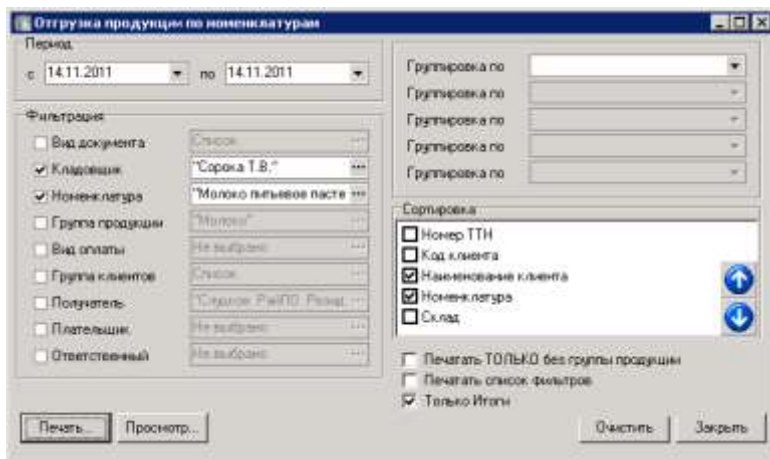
Отгрузка продукции по номенклатурам

Период
с 14.11.2011 по 14.11.2011

Фильтрация
Вид документа Список
Кладовщик "Сорока Т.В."
Номенклатура "Молоко питьевое пасте
Группа продукции "Молоко"
Вид оплаты Не выбрано
Группа клиентов Список
Получатель "Сидоров. РайПО. Розни
Плательщик Не выбрано
Ответственный Не выбрано

Группировка по
Группировка по
Группировка по
Группировка по
Группировка по

Сортировка
Номер ТТН
Код клиента
Наименование клиента
Номенклатура
Склад

Печатать ТОЛЬКО без группы продукции
Печатать список фильтров
Только Итоги

Печать... Просмотр... Очистить Закрыть